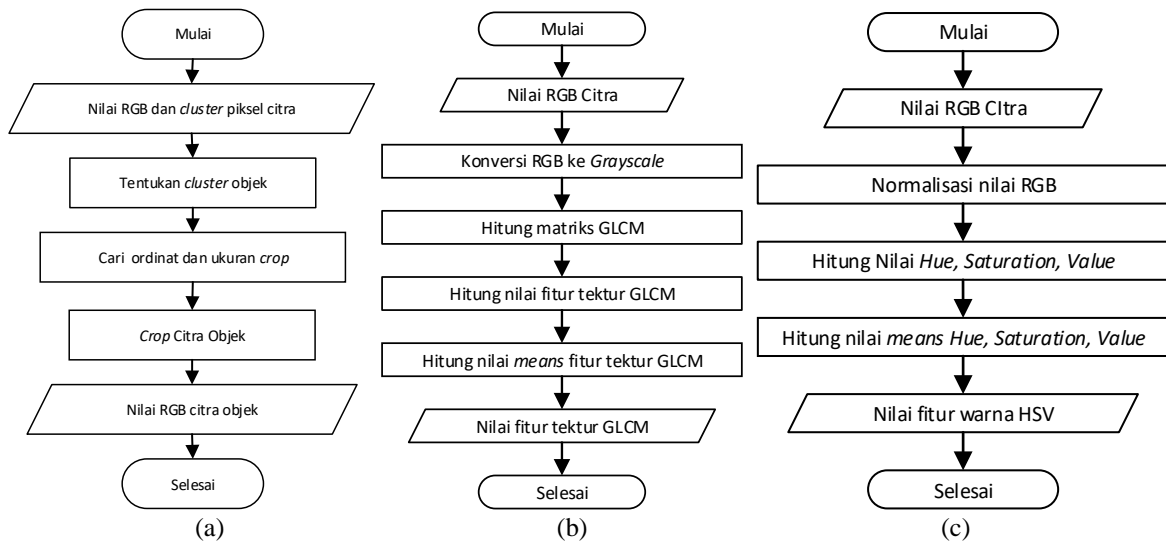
Mulai

Nilai RGB dan *cluster* piksel citra

Tentukan *cluster* objek

Cari ordinat dan ukuran *crop*

*Crop* Citra Objek

Nilai RGB citra objek

Selesai

(a)

Mulai

Nilai RGB Citra

Konversi RGB ke *Grayscale*

Hitung matriks GLCM

Hitung nilai fitur tektur GLCM

Hitung nilai *means* fitur tektur GLCM

Nilai fitur tektur GLCM

Selesai

(b)

Mulai

Nilai RGB CItra

Normalisasi nilai RGB

Hitung Nilai *Hue, Saturation, Value*

Hitung nilai *means Hue, Saturation, Value*

Nilai fitur warna HSV

Selesai

(c)